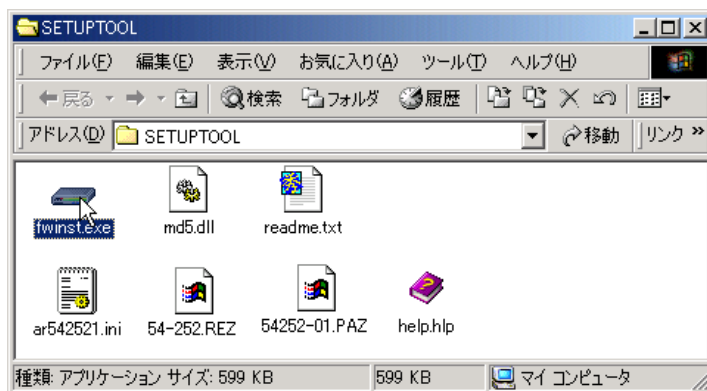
SETUPTOOL

ファイル(F) 編集(E) 表示(V) お気に入り(A) ツール(T) ヘルプ(H)

戻る 検索 フォルダ 履歴

アドレス(D) SETUPTOOL 移動 リンク »

fwinst.exe
md5.dll
readme.txt
ar542521.ini
54-252.REZ
54252-01.PAZ
help.hlp

種類: アプリケーション サイズ: 599 KB
599 KB
マイ コンピュータ